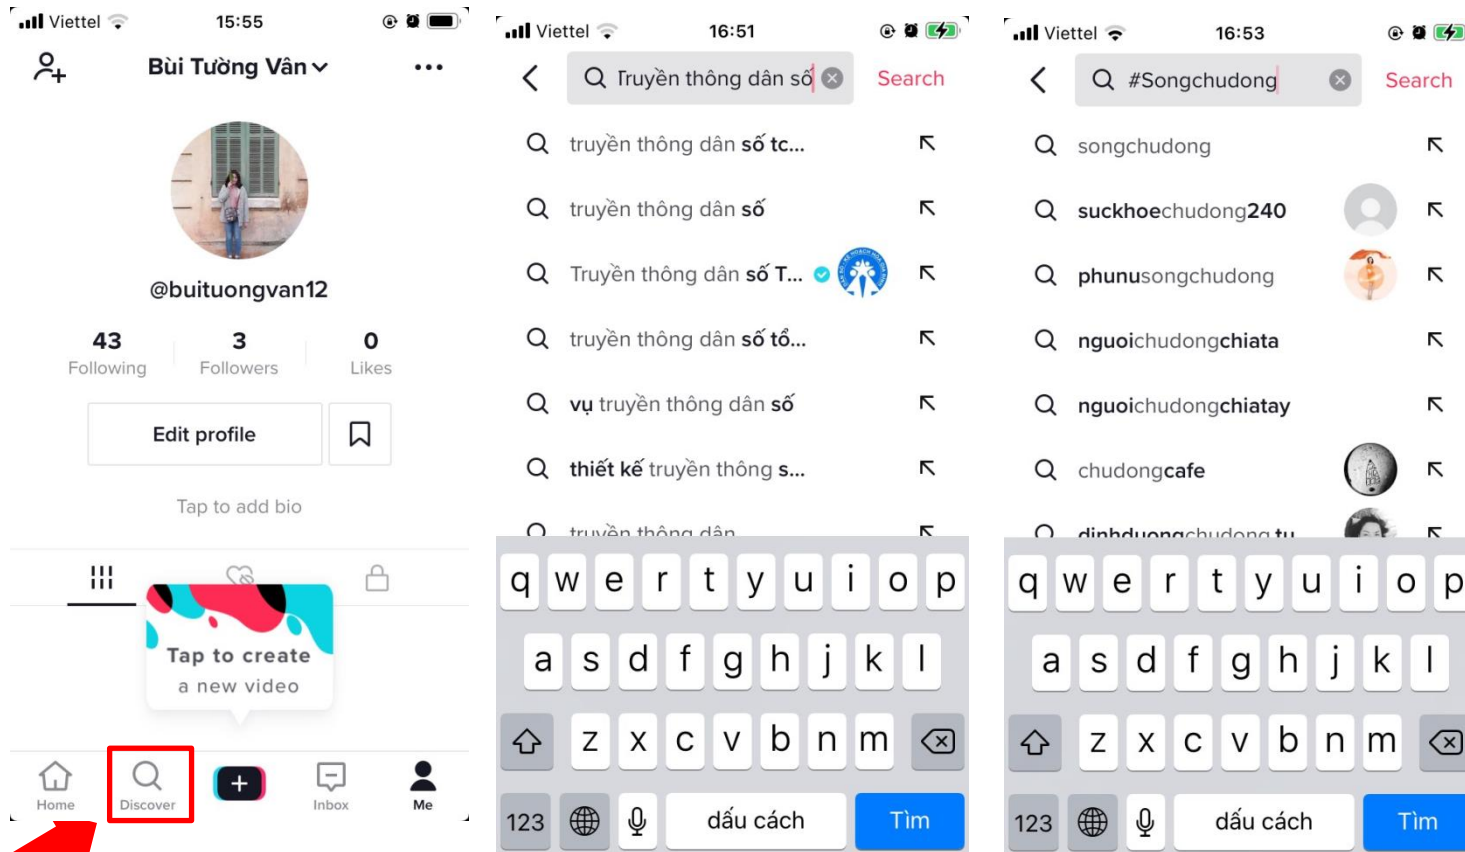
Viettel 15:55

Bùi Tường Vân

@buituongvan12

43 Following
3 Followers
0 Likes

Edit profile

Tap to add bio

Tap to create a new video

Home
Discover
Inbox
Me

Viettel 16:51

Truyền thông dân số

Search

truyền thông dân số tc...
truyền thông dân số
Truyền thông dân số T...
truyền thông dân số tổ...
vụ truyền thông dân số
thiết kế truyền thông s...
truyền thông dân

q w e r t y u i o p
a s d f g h j k l
z x c v b n m
123 dấu cách Tìm

Viettel 16:53

#Songchudong

Search

songchudong
suckhoechudong240
phunusongchudong
nguoichudongchiata
nguoichudongchiatay
chudongcafe
dinhduongchudong tu

q w e r t y u i o p
a s d f g h j k l
z x c v b n m
123 dấu cách Tìm